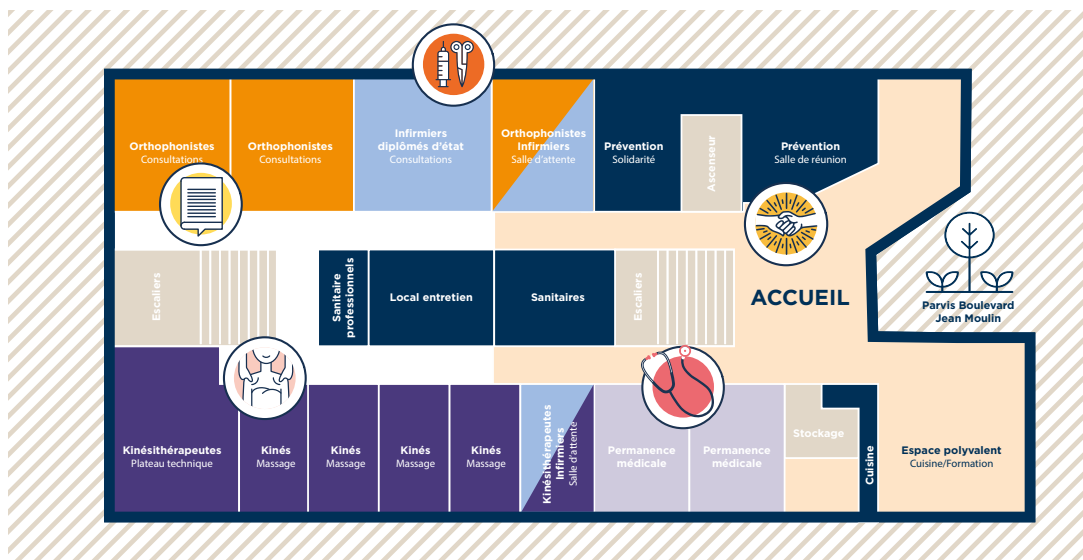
Orthophonistes
Consultations

Orthophonistes
Consultations

Infirmiers diplômés d'état
Consultations

Orthophonistes
Infirmiers
Salle d'attente

Prévention
Solidarité

Ascenseur

Prévention
Salle de réunion

Escaliers

Sanitaire professionnels

Local entretien

Sanitaires

Escaliers

ACCUEIL

Parvis Boulevard Jean Moulin

Kinésithérapeutes
Plateau technique

Kinés
Massage

Kinés
Massage

Kinés
Massage

Kinés
Massage

Kinésithérapeutes
Infirmiers
Salle d'attente

Permanence médicale

Permanence médicale

Stockage

Cuisine

Espace polyvalent
Cuisine/Formation